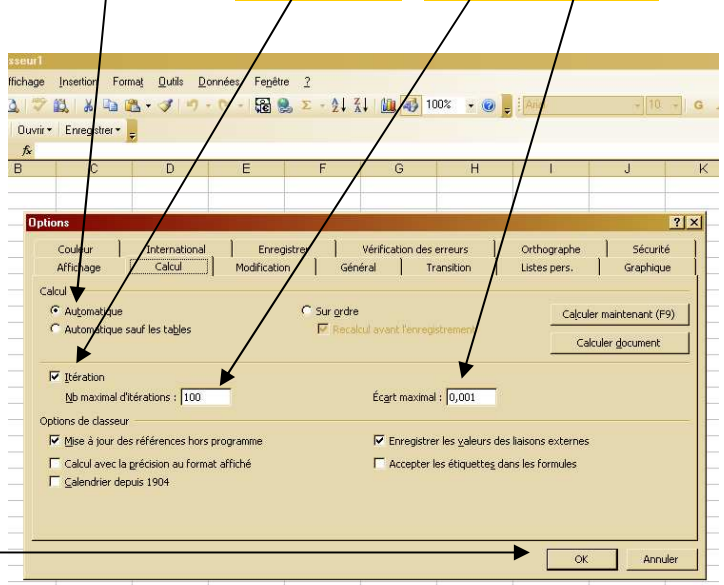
sseur1

ffichage Insertion Format Outils Données Fenêtre ?

100%

Arial 10 G

Ouvrir ▾ Enregistrer ▾

fx

B C D E F G H I J K

Options

Couleur International Enregistrer Vérification des erreurs Orthographe Sécurité

Affichage Calcul Modification Général Transition Listes pers. Graphique

Calcul

Automatique

Automatique sauf les tables

Sur ordre

Recalcul avant l'enregistrement

Calculer maintenant (F9)

Calculer document

Itération

Nb maximal d'itérations : 100

Écart maximal : 0,001

Options de classeur

Mise à jour des références hors programme

Calcul avec la précision au format affiché

Calendrier depuis 1904

Enregistrer les valeurs des liaisons externes

Accepter les étiquettes dans les formules

OK

Annuler